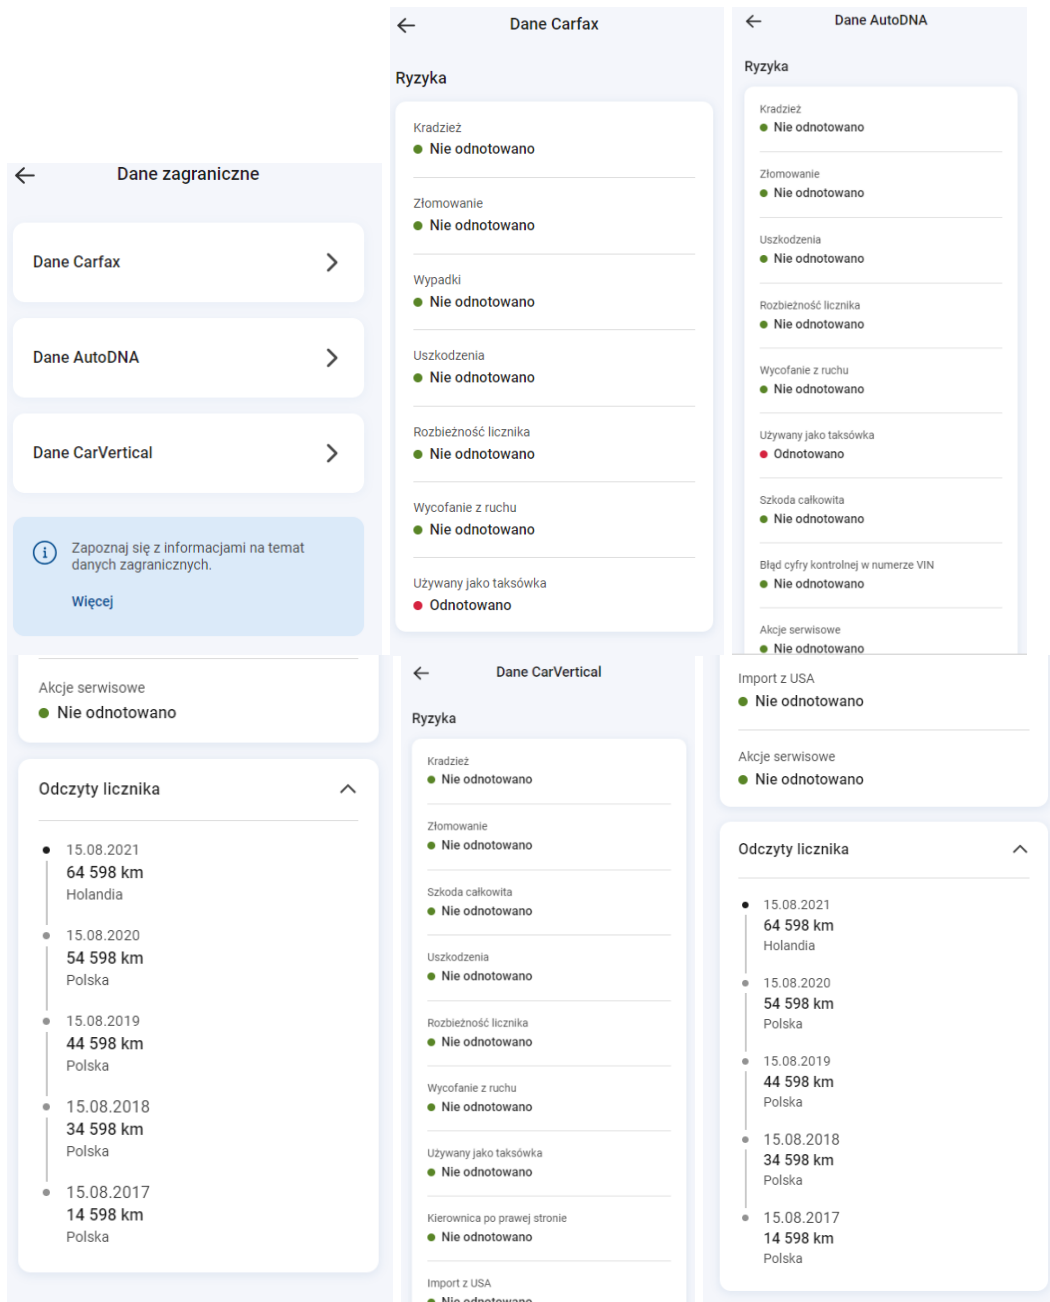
Dane zagraniczne

Dane Carfax

Dane AutoDNA

Dane CarVertical

Zapoznaj się z informacjami na temat danych zagranicznych.

Więcej

Dane Carfax

Ryzyka

Kradzież
Nie odnotowano

Złomowanie
Nie odnotowano

Wypadki
Nie odnotowano

Uszkodzenia
Nie odnotowano

Rozbieżność licznika
Nie odnotowano

Wycofanie z ruchu
Nie odnotowano

Używany jako taksówka
Odnotowano

Dane AutoDNA

Ryzyka

Kradzież
Nie odnotowano

Złomowanie
Nie odnotowano

Uszkodzenia
Nie odnotowano

Rozbieżność licznika
Nie odnotowano

Wycofanie z ruchu
Nie odnotowano

Używany jako taksówka
Odnotowano

Szkoda całkowita
Nie odnotowano

Błąd cyfry kontrolnej w numerze VIN
Nie odnotowano

Akcje serwisowe
Nie odnotowano

Akcje serwisowe
Nie odnotowano

Odczyty licznika

15.08.2021
64 598 km
Holandia

15.08.2020
54 598 km
Polska

15.08.2019
44 598 km
Polska

15.08.2018
34 598 km
Polska

15.08.2017
14 598 km
Polska

Dane CarVertical

Ryzyka

Kradzież
Nie odnotowano

Złomowanie
Nie odnotowano

Szkoda całkowita
Nie odnotowano

Uszkodzenia
Nie odnotowano

Rozbieżność licznika
Nie odnotowano

Wycofanie z ruchu
Nie odnotowano

Używany jako taksówka
Nie odnotowano

Kierownica po prawej stronie
Nie odnotowano

Import z USA
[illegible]

Import z USA
Nie odnotowano

Akcje serwisowe
Nie odnotowano

Odczyty licznika

15.08.2021
64 598 km
Holandia

15.08.2020
54 598 km
Polska

15.08.2019
44 598 km
Polska

15.08.2018
34 598 km
Polska

15.08.2017
14 598 km
Polska